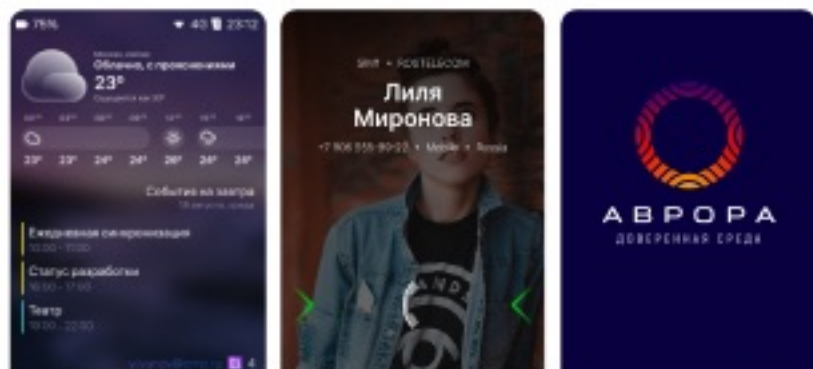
75% 4G 23:12

Облачно, с прояснениями
23°

23° 23° 24° 24° 26° 24° 24°

События на завтра

Ежедневная синхронизация
10:00 - 11:00

Статус разработки
16:00 - 17:00

Театр
19:00 - 22:00

4

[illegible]

Лилия Миронова

+7 906 555-80-22 • Mobile • Russia

АВРОРА
ДОВЕРЕННАЯ СРЕДА